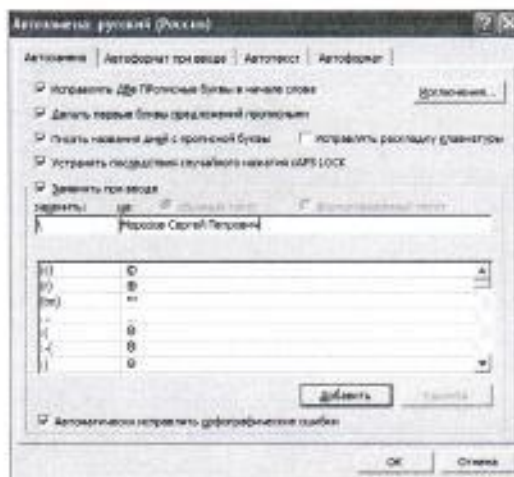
Автозамена: русский (Россия)

Автозамена | Автоформат при вводе | Автотекст | Автоформат

Исправлять ДВе ПРописные буквы в начале слова

Исключения...

Делать первые буквы предложений прописными

Писать названия дней с прописной буквы

Исправлять раскладку клавиатуры

Устранять последствия случайного нажатия cAPS LOCK

Заменять при вводе

заменить: на: обычный текст форматированный текст

\ Морозов Сергей Петрович

| | |
|---|---|
| (c) | © |
| (r) | ® |
| (tm) | ™ |
| ... | … |
| :( | ☹ |
| :-( | ☹ |
| :) | ☺ |

Добавить

Удалить

Автоматически исправлять орфографические ошибки

ОК

Отмена